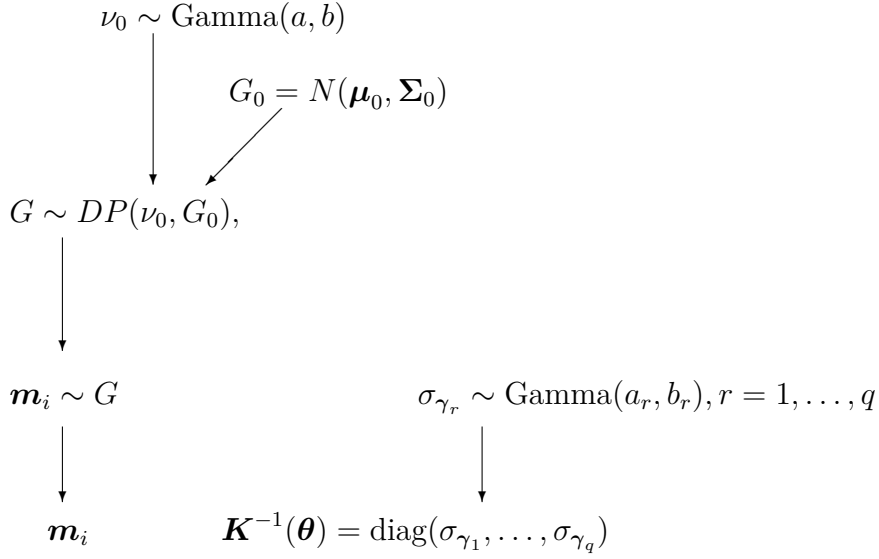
$\nu_0 \sim \text{Gamma}(a, b)$

$G_0 = N(\boldsymbol{\mu}_0, \boldsymbol{\Sigma}_0)$

$G \sim DP(\nu_0, G_0),$

$\boldsymbol{m}_i \sim G$

$\sigma_{\boldsymbol{\gamma}_r} \sim \text{Gamma}(a_r, b_r), r = 1, \ldots, q$

$\boldsymbol{m}_i$

$\boldsymbol{K}^{-1}(\boldsymbol{\theta}) = \text{diag}(\sigma_{\boldsymbol{\gamma}_1}, \ldots, \sigma_{\boldsymbol{\gamma}_q})$